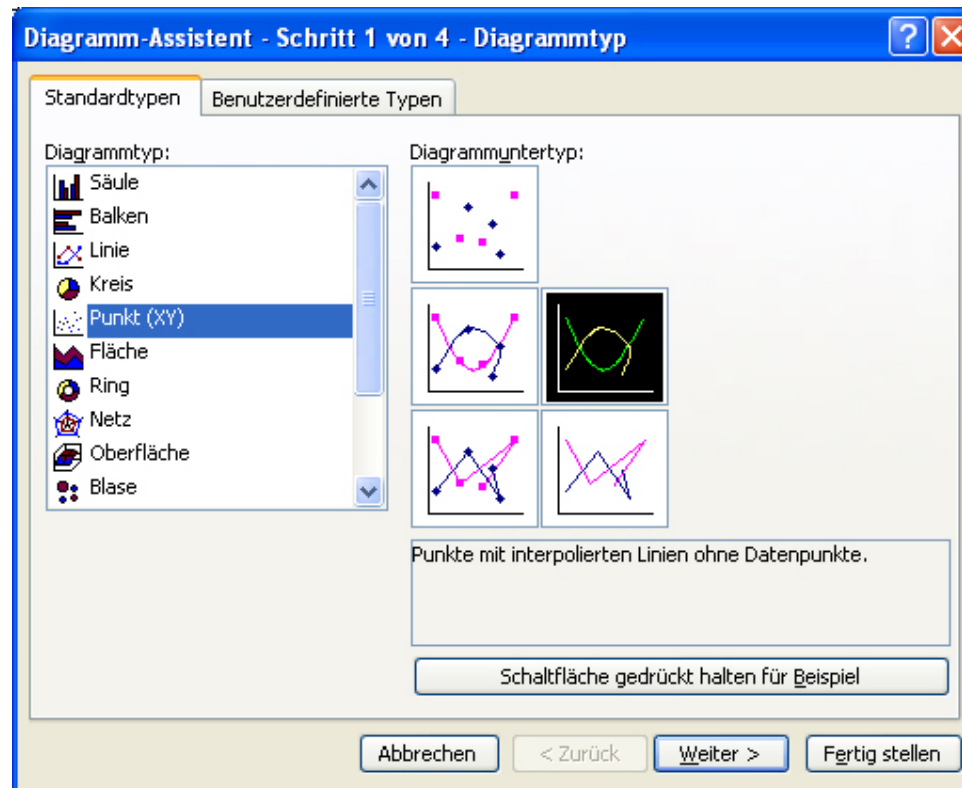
Diagramm-Assistent - Schritt 1 von 4 - Diagrammtyp

Standardtypen
Benutzerdefinierte Typen

Diagrammtyp:
Säule
Balken
Linie
Kreis
Punkt (XY)
Fläche
Ring
Netz
Oberfläche
Blase

Diagrammuntertyp:

Punkte mit interpolierten Linien ohne Datenpunkte.

Schaltfläche gedrückt halten für Beispiel

Abbrechen
< Zurück
Weiter >
Fertig stellen